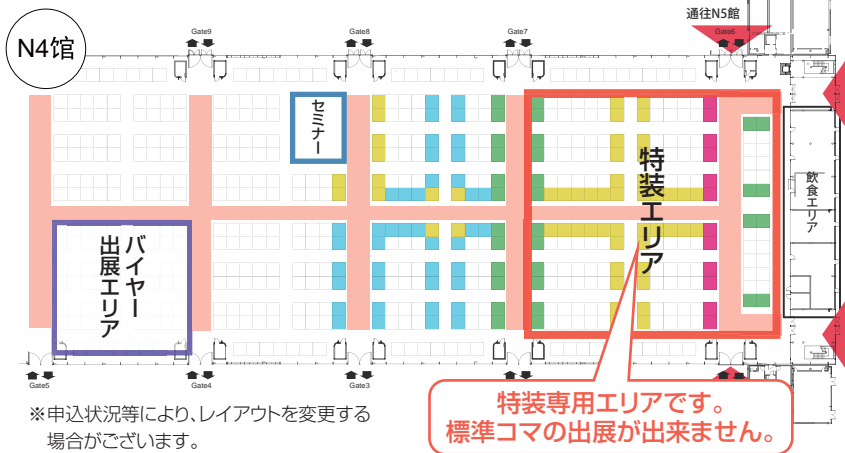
N4館

Gate9 Gate8 Gate7 通往N5館 Gate6

セミナー

バイヤー出展エリア

特装エリア

飲食エリア

Gate5 Gate4 Gate3

※申込状況等により、レイアウトを変更する場合がございます。

特装専用エリアです。
標準コマの出展が出来ません。